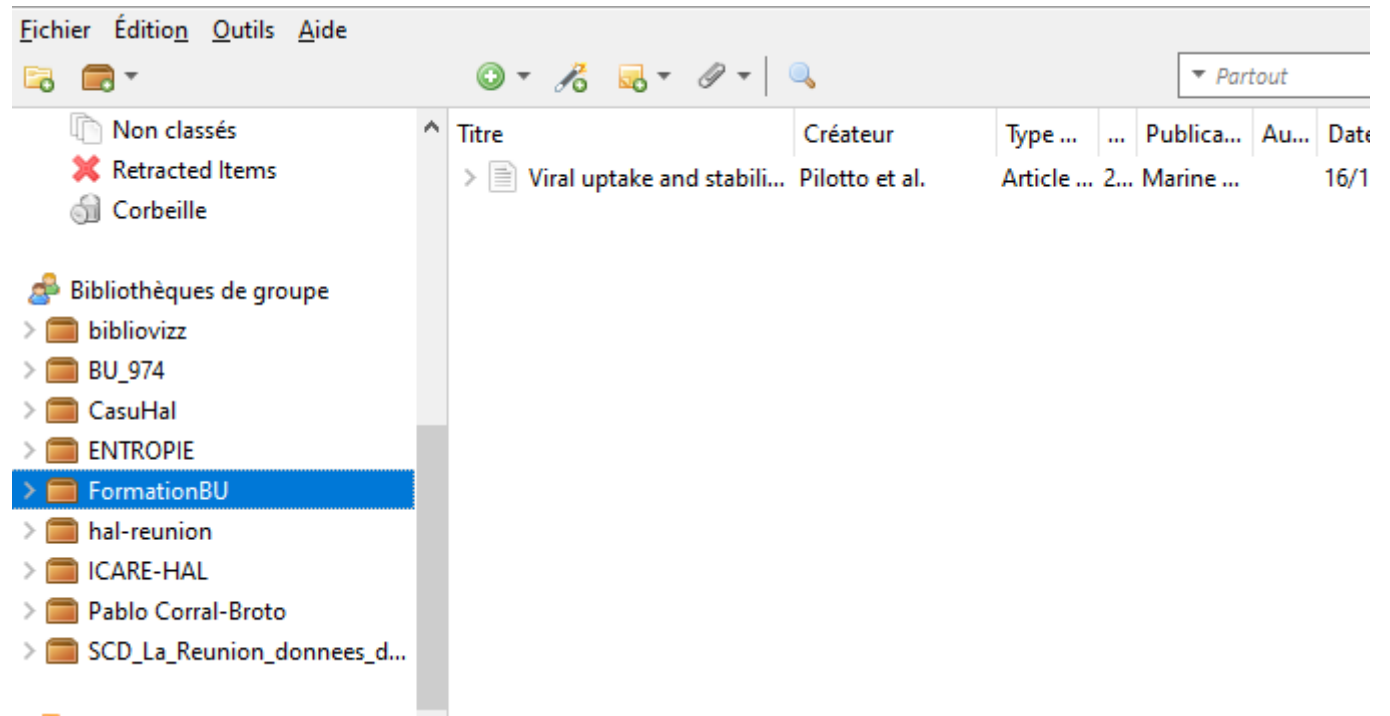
Fichier Édition Outils Aide

Partout

Non classés
Retracted Items
Corbeille

Bibliothèques de groupe
bibliovizz
BU_974
CasuHal
ENTROPIE
FormationBU
hal-reunion
ICARE-HAL
Pablo Corral-Broto
SCD_La_Reunion_donnees_d...

| Titre | Créateur | Type ... | ... | Publica... | Au... | Date |
|---|---|---|---|---|---|---|
| Viral uptake and stabili... | Pilotto et al. | Article ... | 2... | Marine ... | | 16/1 |